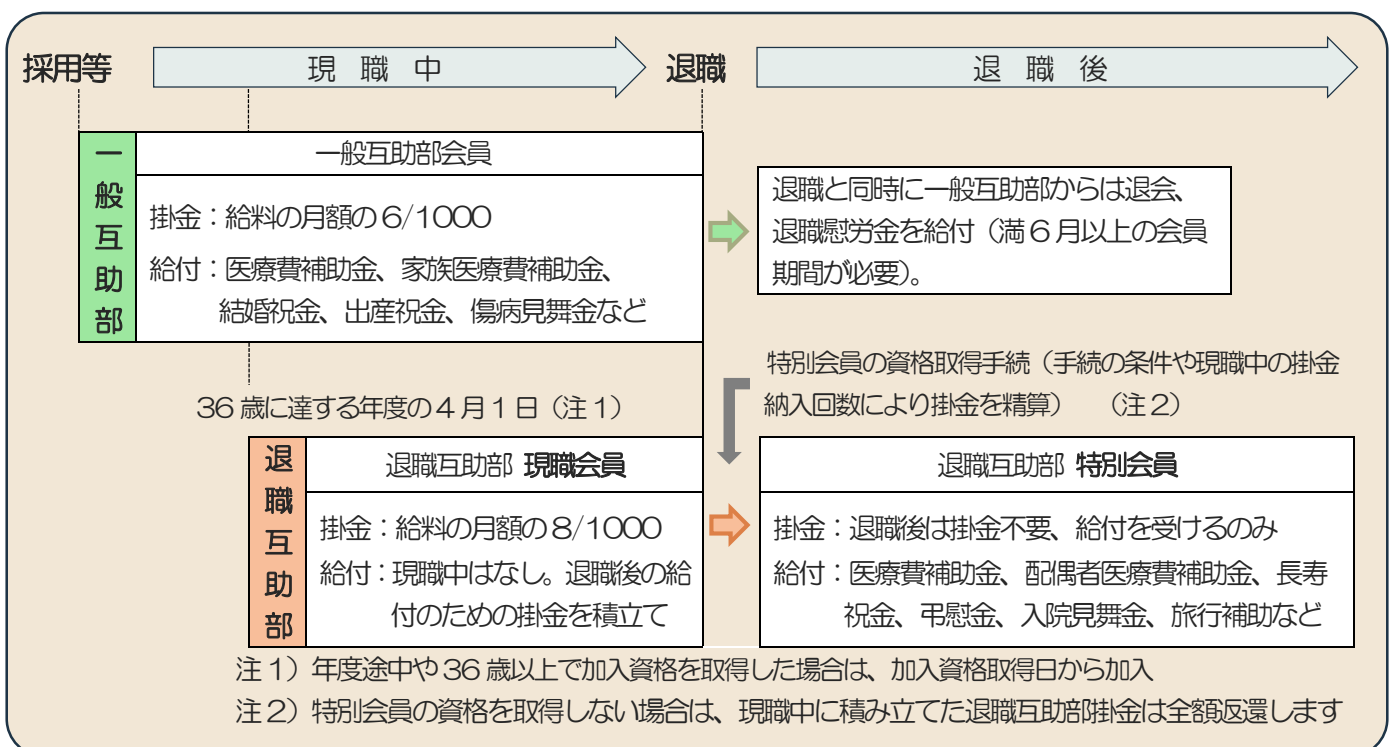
採用等

現 職 中

退職

退 職 後

一般互助部

一般互助部会員

掛金：給料の月額の６/1000

給付：医療費補助金、家族医療費補助金、結婚祝金、出産祝金、傷病見舞金など

退職と同時に一般互助部からは退会、退職慰労金を給付（満６月以上の会員期間が必要）。

特別会員の資格取得手続（手続の条件や現職中の掛金納入回数により掛金を精算）　（注２）

36 歳に達する年度の４月１日（注１）

退職互助部

退職互助部 現職会員

掛金：給料の月額の８/1000

給付：現職中はなし。退職後の給付のための掛金を積立て

退職互助部 特別会員

掛金：退職後は掛金不要、給付を受けるのみ

給付：医療費補助金、配偶者医療費補助金、長寿祝金、弔慰金、入院見舞金、旅行補助など

注１）年度途中や 36 歳以上で加入資格を取得した場合は、加入資格取得日から加入

注２）特別会員の資格を取得しない場合は、現職中に積み立てた退職互助部掛金は全額返還します